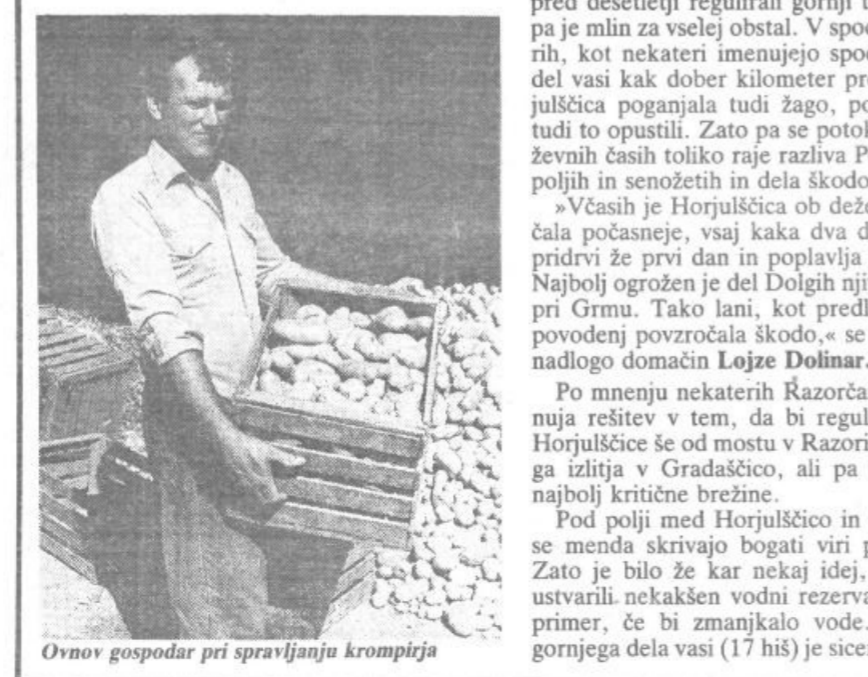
pred desetletji regulirali gornji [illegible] pa je mlin za vselej obstal. V spod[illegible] rih, kot nekateri imenujejo spod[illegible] del vasi kak dober kilometer pr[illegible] julščica poganjala tudi žago, po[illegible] tudi to opustili. Zato pa se potol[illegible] ževnih časih toliko raje razliva P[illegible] poljih in senožetih in dela škodo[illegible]

»Včasih je Horjulščica ob dež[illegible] čala počasneje, vsaj kaka dva d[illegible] pridrvi že prvi dan in poplavlja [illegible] Najbolj ogrožen je del Dolgih nji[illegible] pri Grmu. Tako lani, kot predl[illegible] povodenj povzročala škodo,« se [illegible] nadlogo domačin Lojze Dolinar.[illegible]

Po mnenju nekaterih Razorča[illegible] nuja rešitev v tem, da bi regul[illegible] Horjulščice še od mostu v Razori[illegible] ga izlitja v Gradaščico, ali pa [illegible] najbolj kritične brežine.

Pod polji med Horjulščico in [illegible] se menda skrivajo bogati viri p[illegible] Zato je bilo že kar nekaj idej, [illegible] ustvarili nekakšen vodni rezerva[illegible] primer, če bi zmanjkalo vode.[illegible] gornjega dela vasi (17 hiš) je sice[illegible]

Ovnov gospodar pri spravljanju krompirja